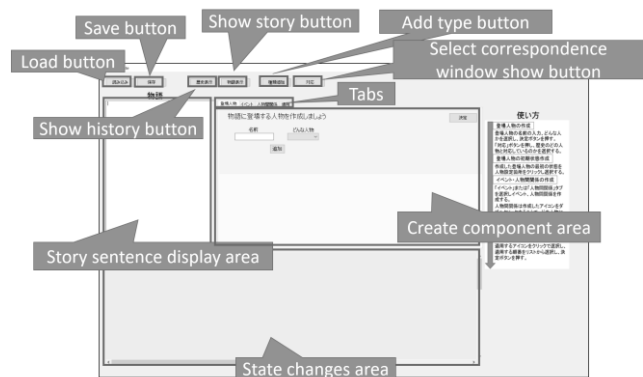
Save button

Show story button

Add type button

Load button

Select correspondence window show button

読み込み

保存

歴史表示

物語表示

種類追加

対応

物語

Show history button

Tabs

登場人物

イベント

人物関係

使い方

物語に登場する人物を作成しましょう

名前

どんな人物

追加

Create component area

Story sentence display area

State changes area